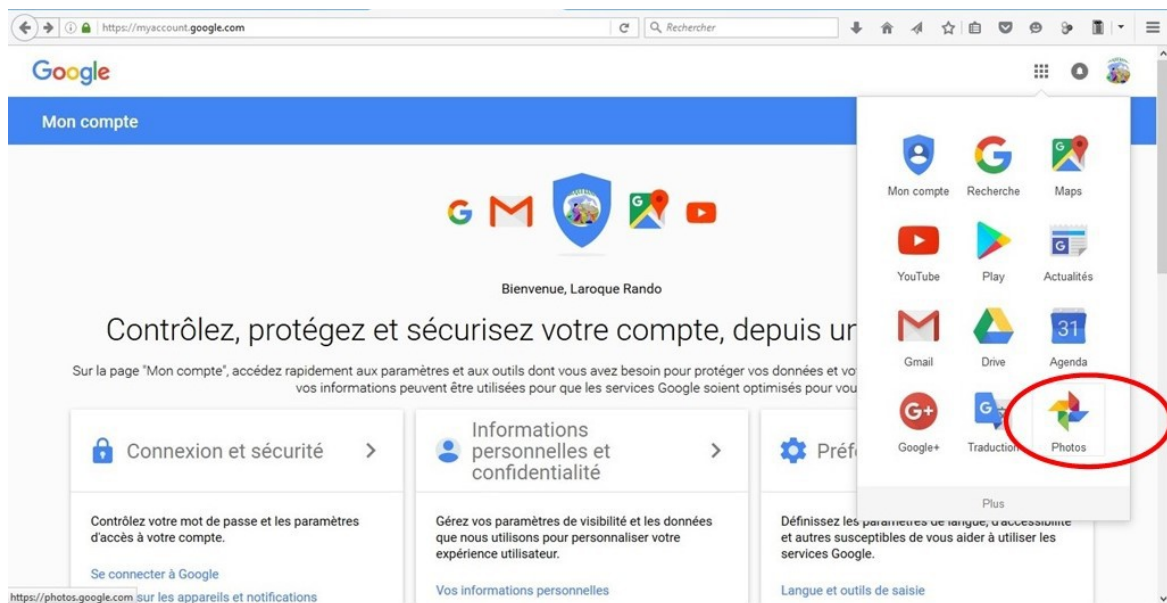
https://myaccount.google.com

Rechercher

Google

Mon compte

Mon compte
Recherche
Maps
YouTube
Play
Actualités
Gmail
Drive
Agenda
31
Google+
Traduction
Photos
Plus

Bienvenue, Laroque Rando

Contrôlez, protégez et sécurisez votre compte, depuis un

Sur la page "Mon compte", accédez rapidement aux paramètres et aux outils dont vous avez besoin pour protéger vos données et vo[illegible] vos informations peuvent être utilisées pour que les services Google soient optimisés pour vou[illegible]

Connexion et sécurité

Contrôlez votre mot de passe et les paramètres d'accès à votre compte.

Se connecter à Google

https://photos.google.com sur les appareils et notifications

Informations personnelles et confidentialité

Gérez vos paramètres de visibilité et les données que nous utilisons pour personnaliser votre expérience utilisateur.

Vos informations personnelles

Préf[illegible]

Définissez les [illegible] et autres susceptibles de vous aider à utiliser les services Google.

Langue et outils de saisie